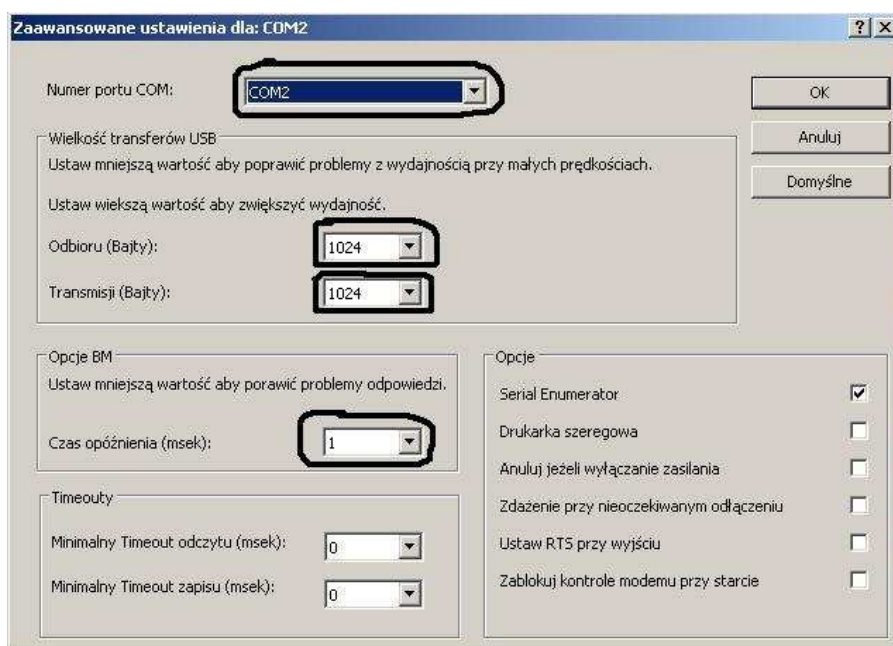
Zaawansowane ustawienia dla: COM2

?
X

Numer portu COM: COM2

OK

Anuluj

Domyślne

Wielkość transferów USB

Ustaw mniejszą wartość aby poprawić problemy z wydajnością przy małych prędkościach.

Ustaw wiekszą wartość aby zwiększyć wydajność.

Odbioru (Bajty): 1024

Transmisji (Bajty): 1024

Opcje BM

Ustaw mniejszą wartość aby porawić problemy odpowiedzi.

Czas opóźnienia (msek): 1

Timeouty

Minimalny Timeout odczytu (msek): 0

Minimalny Timeout zapisu (msek): 0

Opcje

Serial Enumerator

Drukarka szeregowa

Anuluj jeżeli wyłączanie zasilania

Zdażenie przy nieoczekiwanym odłączeniu

Ustaw RTS przy wyjściu

Zablokuj kontrole modemu przy starcie